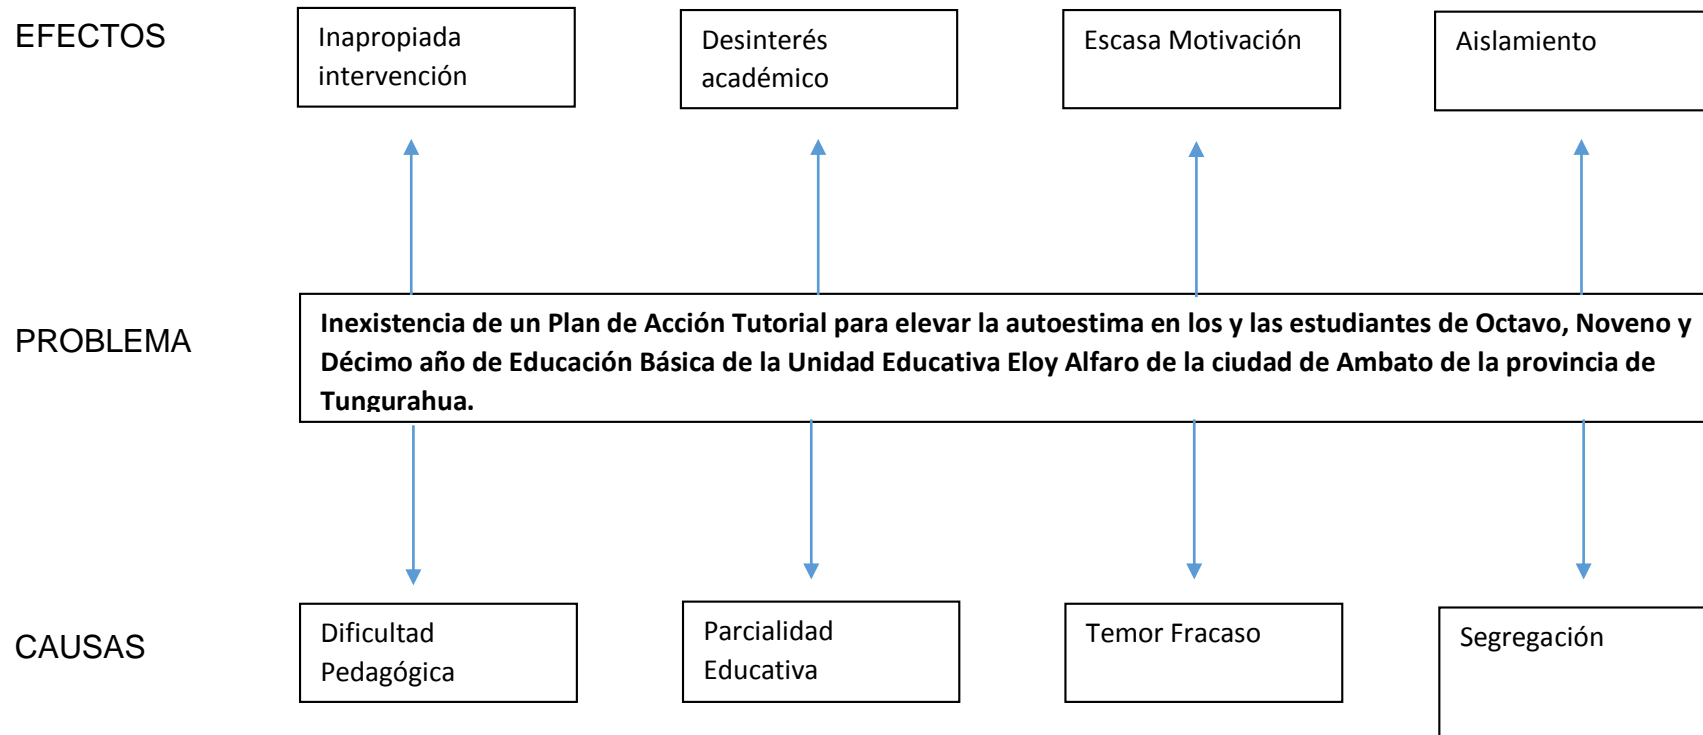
EFECTOS

Inapropiada intervención

Desinterés académico

Escasa Motivación

Aislamiento

PROBLEMA

**Inexistencia de un Plan de Acción Tutorial para elevar la autoestima en los y las estudiantes de Octavo, Noveno y Décimo año de Educación Básica de la Unidad Educativa Eloy Alfaro de la ciudad de Ambato de la provincia de Tungurahua.**

CAUSAS

Dificultad Pedagógica

Parcialidad Educativa

Temor Fracaso

Segregación